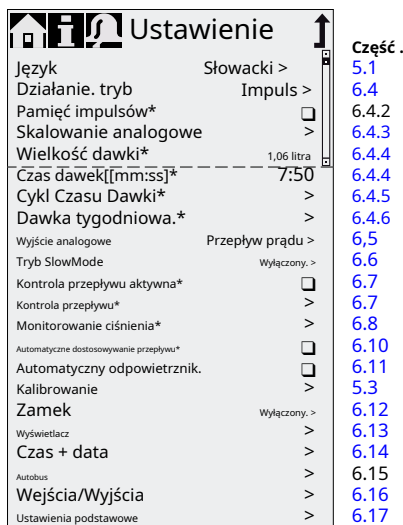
Ustawienie

| | | Część . |
|---|---|---|
| Język | Słowacki > | 5.1 |
| Działanie. tryb | Impuls > | 6.4 |
| Pamięć impulsów* | ❑ | 6.4.2 |
| Skalowanie analogowe | > | 6.4.3 |
| Wielkość dawki* | 1,06 litra | 6.4.4 |
| Czas dawek[[mm:ss]* | 7:50 | 6.4.4 |
| Cykl Czasu Dawki* | > | 6.4.5 |
| Dawka tygodniowa.* | > | 6.4.6 |
| Wyjście analogowe | Przepływ prądu > | 6,5 |
| Tryb SlowMode | Wyłączony. > | 6.6 |
| Kontrola przepływu aktywna* | ❑ | 6.7 |
| Kontrola przepływu* | > | 6.7 |
| Monitorowanie ciśnienia* | > | 6.8 |
| Automatyczne dostosowywanie przepływu* | ❑ | 6.10 |
| Automatyczny odpowietrznik. | ❑ | 6.11 |
| Kalibrowanie | > | 5.3 |
| Zamek | Wyłączony. > | 6.12 |
| Wyświetlacz | > | 6.13 |
| Czas + data | > | 6.14 |
| Autobus | > | 6.15 |
| Wejścia/Wyjścia | > | 6.16 |
| Ustawienia podstawowe | > | 6.17 |